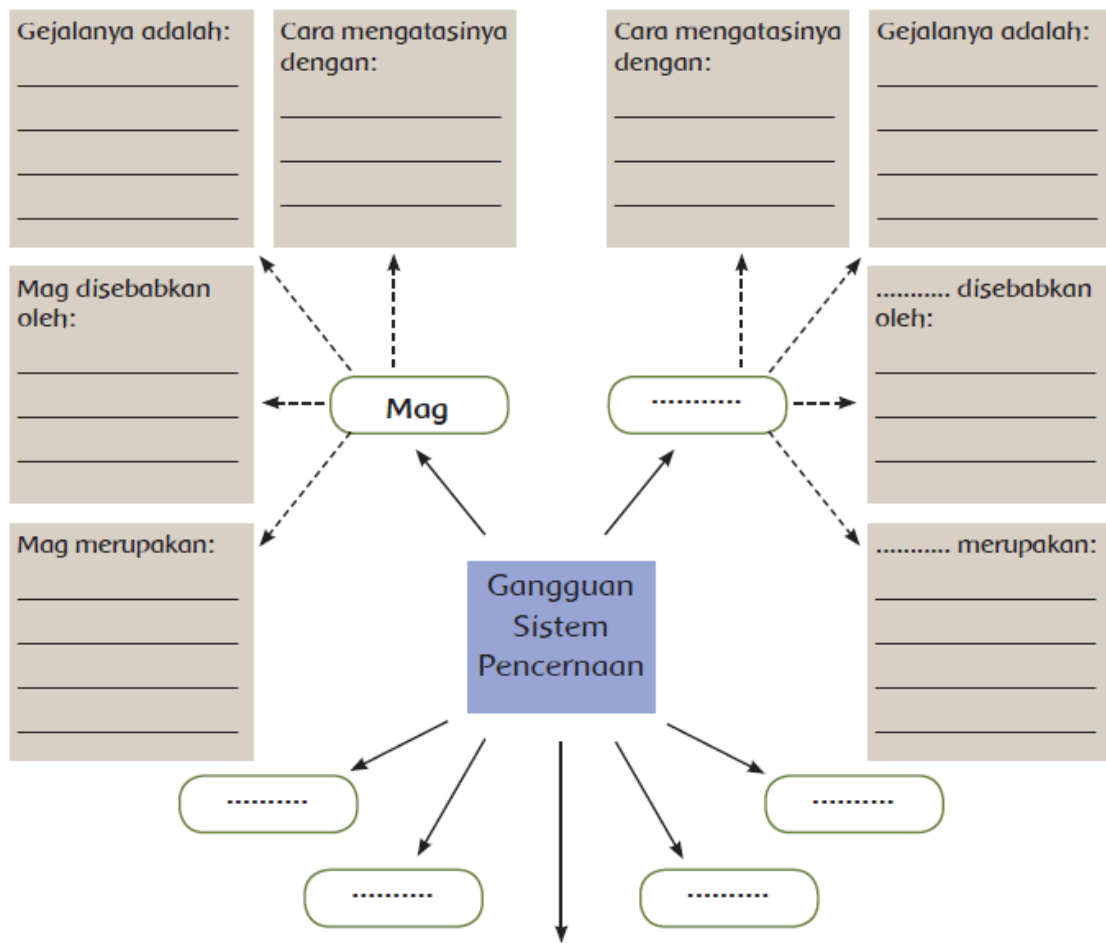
Gejalanya adalah:
_______________
_______________
_______________
_______________

Cara mengatasinya dengan:
_______________
_______________
_______________

Cara mengatasinya dengan:
_______________
_______________
_______________

Gejalanya adalah:
_______________
_______________
_______________
_______________

Mag disebabkan oleh:
_______________
_______________
_______________

Mag

..........

.......... disebabkan oleh:
_______________
_______________
_______________

Mag merupakan:
_______________
_______________
_______________
_______________

Gangguan Sistem Pencernaan

.......... merupakan:
_______________
_______________
_______________
_______________

..........

..........

..........

..........